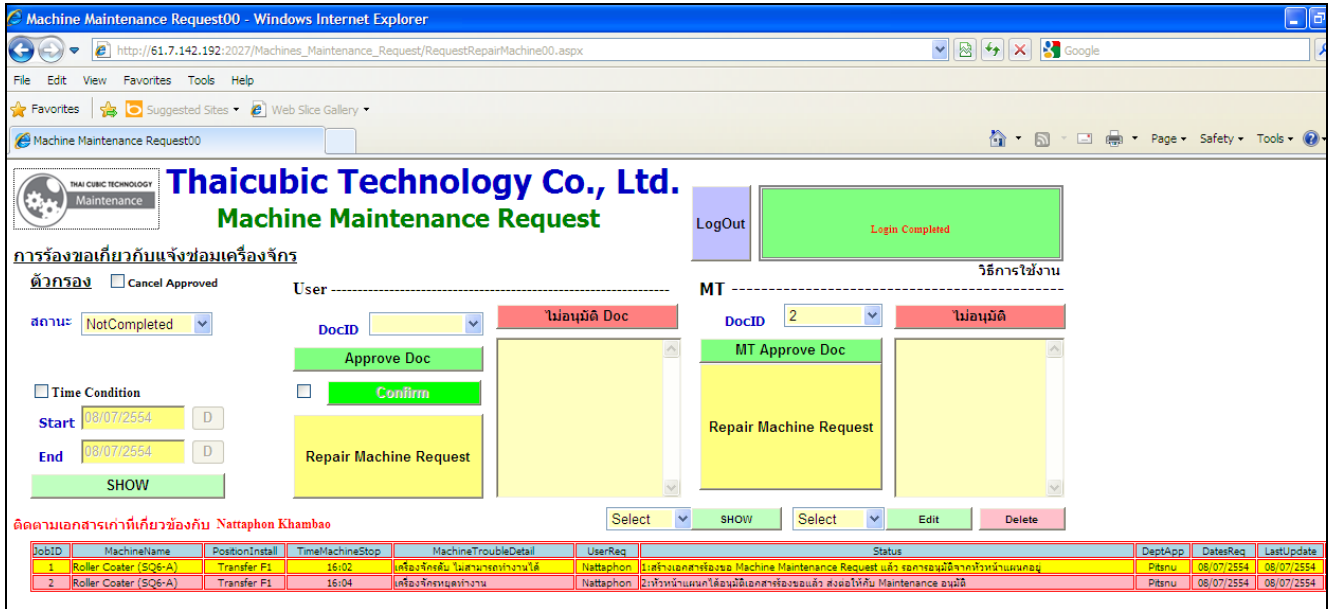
Machine Maintenance Request00 - Windows Internet Explorer

http://61.7.142.192:2027/Machines_Maintenance_Request/RequestRepairMachine00.aspx

Google

File Edit View Favorites Tools Help

Favorites Suggested Sites Web Slice Gallery

Machine Maintenance Request00

Page Safety Tools

THAI CUBIC TECHNOLOGY Maintenance

Thaicubic Technology Co., Ltd.

Machine Maintenance Request

LogOut

Login Completed

การร้องขอเกี่ยวกับแจ้งซ่อมเครื่องจักร

วิธีการใช้งาน

ตัวกรอง Cancel Approved

User

MT

สถานะ NotCompleted

DocID

ไม่อนุมัติ Doc

DocID 2

ไม่อนุมัติ

Approve Doc

MT Approve Doc

Confirm

Time Condition

Start 08/07/2554 D

End 08/07/2554 D

Repair Machine Request

Repair Machine Request

SHOW

ติดตามเอกสารเก่าที่เกี่ยวข้องกับ Nattaphon Khambao

Select SHOW Select Edit Delete

| JobID | MachineName | PositionInstall | TimeMachineStop | MachineTroubleDetail | UserReq | Status | DeptApp | DatesReq | LastUpdate |
|---|---|---|---|---|---|---|---|---|---|
| 1 | Roller Coater (SQ6-A) | Transfer F1 | 16:02 | เครื่องจักรดับ ไม่สามารถทำงานได้ | Nattaphon | 1:สร้างเอกสารร้องขอ Machine Maintenance Request แล้ว รอการอนุมัติจากหัวหน้าแผนกอยู่ | Pitsnu | 08/07/2554 | 08/07/2554 |
| 2 | Roller Coater (SQ6-A) | Transfer F1 | 16:04 | เครื่องจักรหยุดทำงาน | Nattaphon | 2:หัวหน้าแผนกได้อนุมัติเอกสารร้องขอแล้ว ส่งต่อให้กับ Maintenance อนุมัติ | Pitsnu | 08/07/2554 | 08/07/2554 |